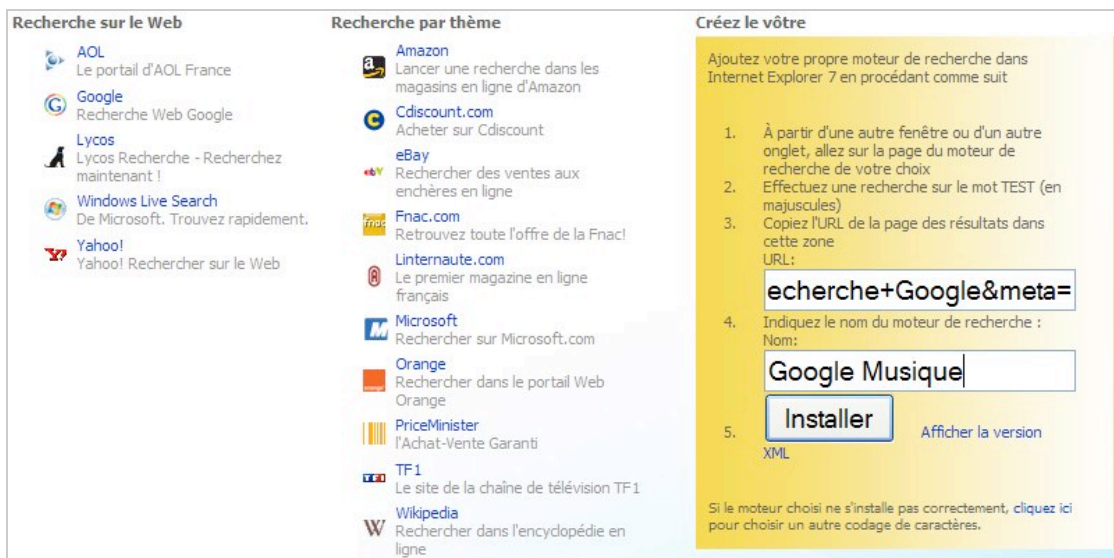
Recherche sur le Web

AOL
Le portail d'AOL France

Google
Recherche Web Google

Lycos
Lycos Recherche - Recherchez maintenant !

Windows Live Search
De Microsoft. Trouvez rapidement.

Yahoo!
Yahoo! Rechercher sur le Web

Recherche par thème

Amazon
Lancer une recherche dans les magasins en ligne d'Amazon

Cdiscount.com
Acheter sur Cdiscount

eBay
Rechercher des ventes aux enchères en ligne

Fnac.com
Retrouvez toute l'offre de la Fnac!

Linternaute.com
Le premier magazine en ligne français

Microsoft
Rechercher sur Microsoft.com

Orange
Rechercher dans le portail Web Orange

PriceMinister
l'Achat-Vente Garanti

TF1
Le site de la chaîne de télévision TF1

Wikipedia
Rechercher dans l'encyclopédie en ligne

Créez le vôtre

Ajoutez votre propre moteur de recherche dans Internet Explorer 7 en procédant comme suit

1. À partir d'une autre fenêtre ou d'un autre onglet, allez sur la page du moteur de recherche de votre choix
2. Effectuez une recherche sur le mot TEST (en majuscules)
3. Copiez l'URL de la page des résultats dans cette zone
URL:
echerche+Google&meta=
4. Indiquez le nom du moteur de recherche :
Nom:
Google Musique
5. Installer Afficher la version XML

Si le moteur choisi ne s'installe pas correctement, cliquez ici pour choisir un autre codage de caractères.